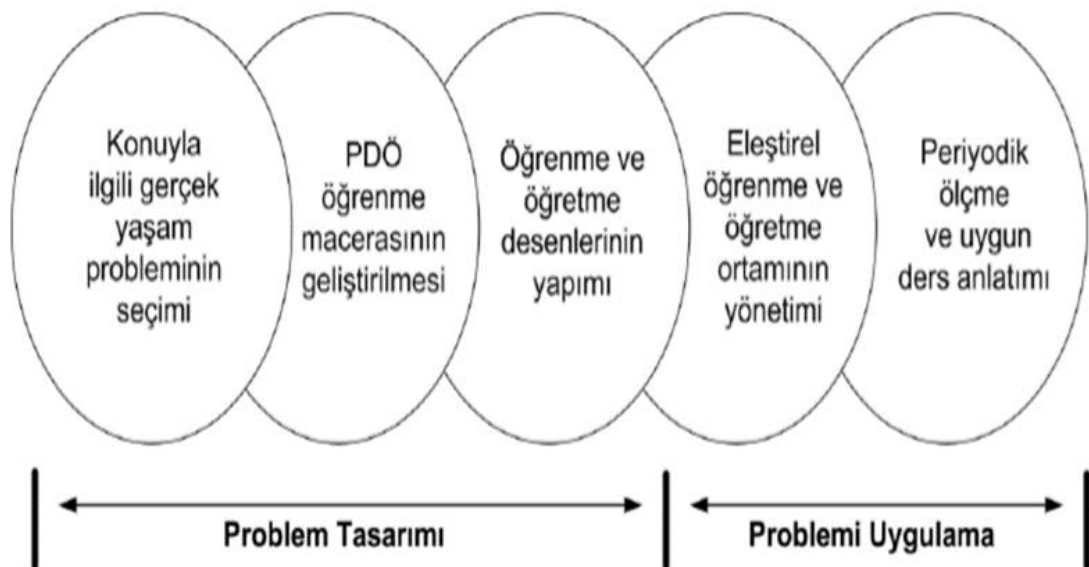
Konuyla ilgili gerçek yaşam probleminin seçimi

PDÖ öğrenme macerasının geliştirilmesi

Öğrenme ve öğretme desenlerinin yapımı

Eleştirel öğrenme ve öğretme ortamının yönetimi

Periyodik ölçme ve uygun ders anlatımı

Problem Tasarımı

Problemi Uygulama